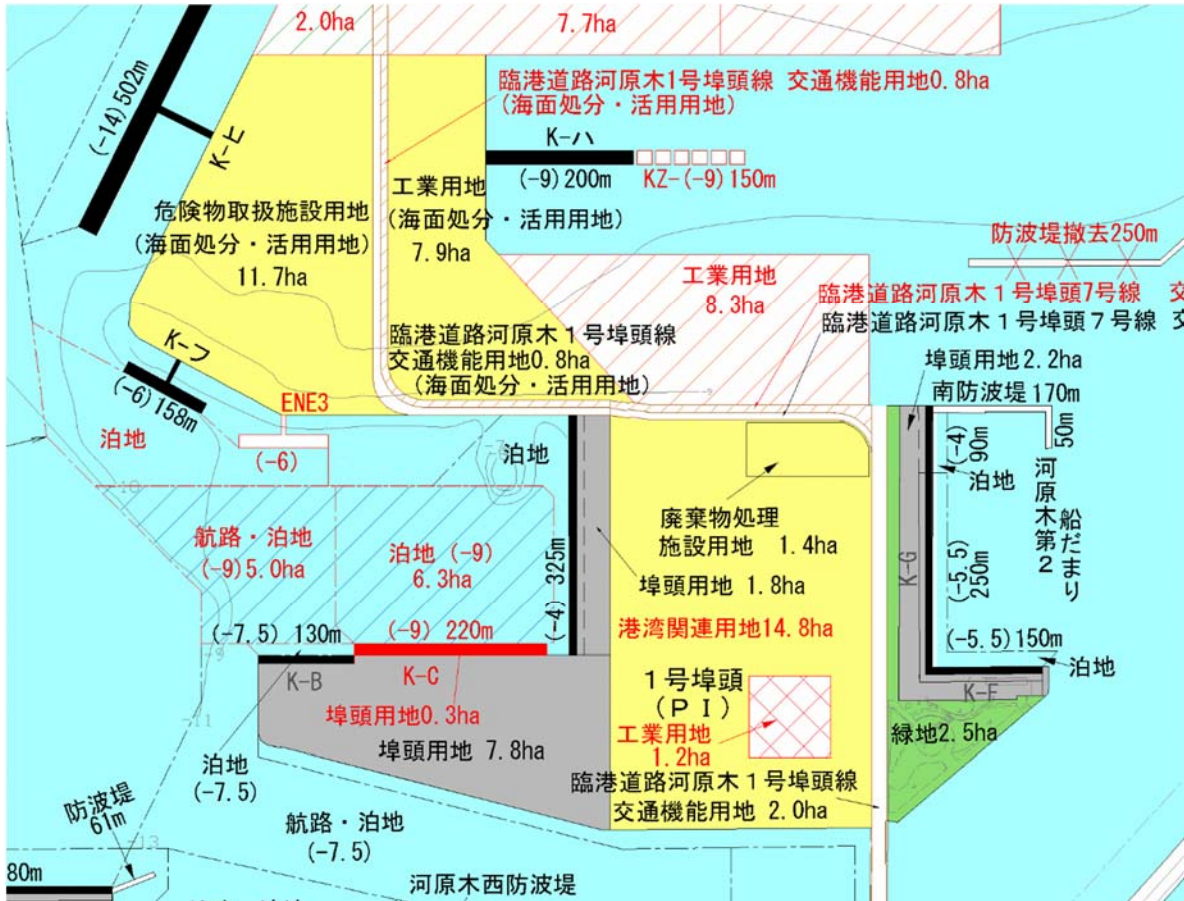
2.0ha

7.7ha

(-14)502m

K-ヒ

臨港道路河原木1号埠頭線 交通機能用地0.8ha
(海面処分・活用用地)

K-ハ

(-9)200m

KZ-(-9)150m

工業用地
(海面処分・活用用地)
7.9ha

危険物取扱施設用地
(海面処分・活用用地)
11.7ha

防波堤撤去250m

工業用地
8.3ha

臨港道路河原木1号埠頭7号線 交

臨港道路河原木1号埠頭7号線 交

臨港道路河原木1号埠頭線
交通機能用地0.8ha
(海面処分・活用用地)

K-フ

(-6)158m

ENE3

泊地

(-6)

埠頭用地2.2ha

南防波堤170m

50m

(-4)
90m

泊地

泊地

河原木第2船だまり

廃棄物処理
施設用地 1.4ha

航路・泊地
(-9)5.0ha

泊地 (-9)
6.3ha

325m

(-4)

埠頭用地 1.8ha

(-5.5)
250m

K-G

港湾関連用地14.8ha

(-7.5) 130m

(-9) 220m

(-5.5)150m

泊地

K-B

K-C

1号埠頭
(PI)

K-F

埠頭用地0.3ha

工業用地
1.2ha

緑地2.5ha

埠頭用地 7.8ha

泊地
(-7.5)

臨港道路河原木1号埠頭線
交通機能用地 2.0ha

防波堤
61m

航路・泊地
(-7.5)

80m

河原木西防波堤